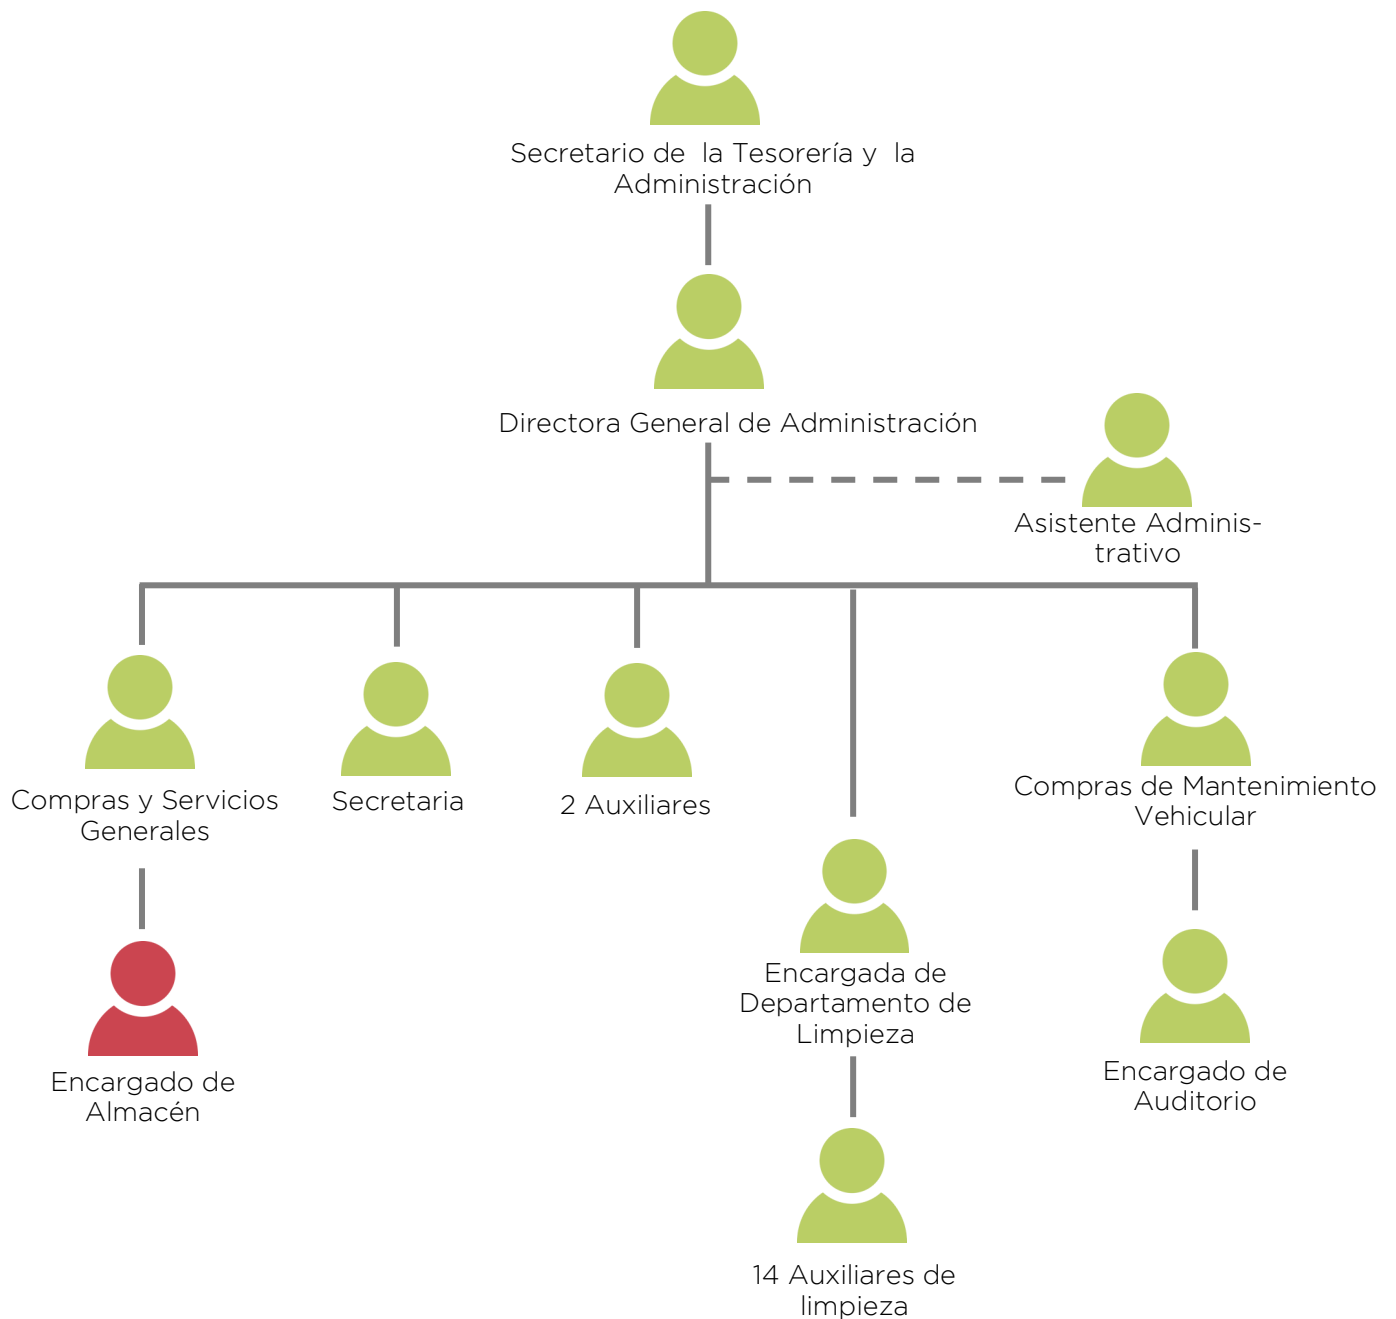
Secretario de la Tesorería y la Administración

Directora General de Administración

Asistente Administrativo

Compras y Servicios Generales

Secretaria

2 Auxiliares

Compras de Mantenimiento Vehicular

Encargado de Almacén

Encargada de Departamento de Limpieza

Encargado de Auditorio

14 Auxiliares de limpieza